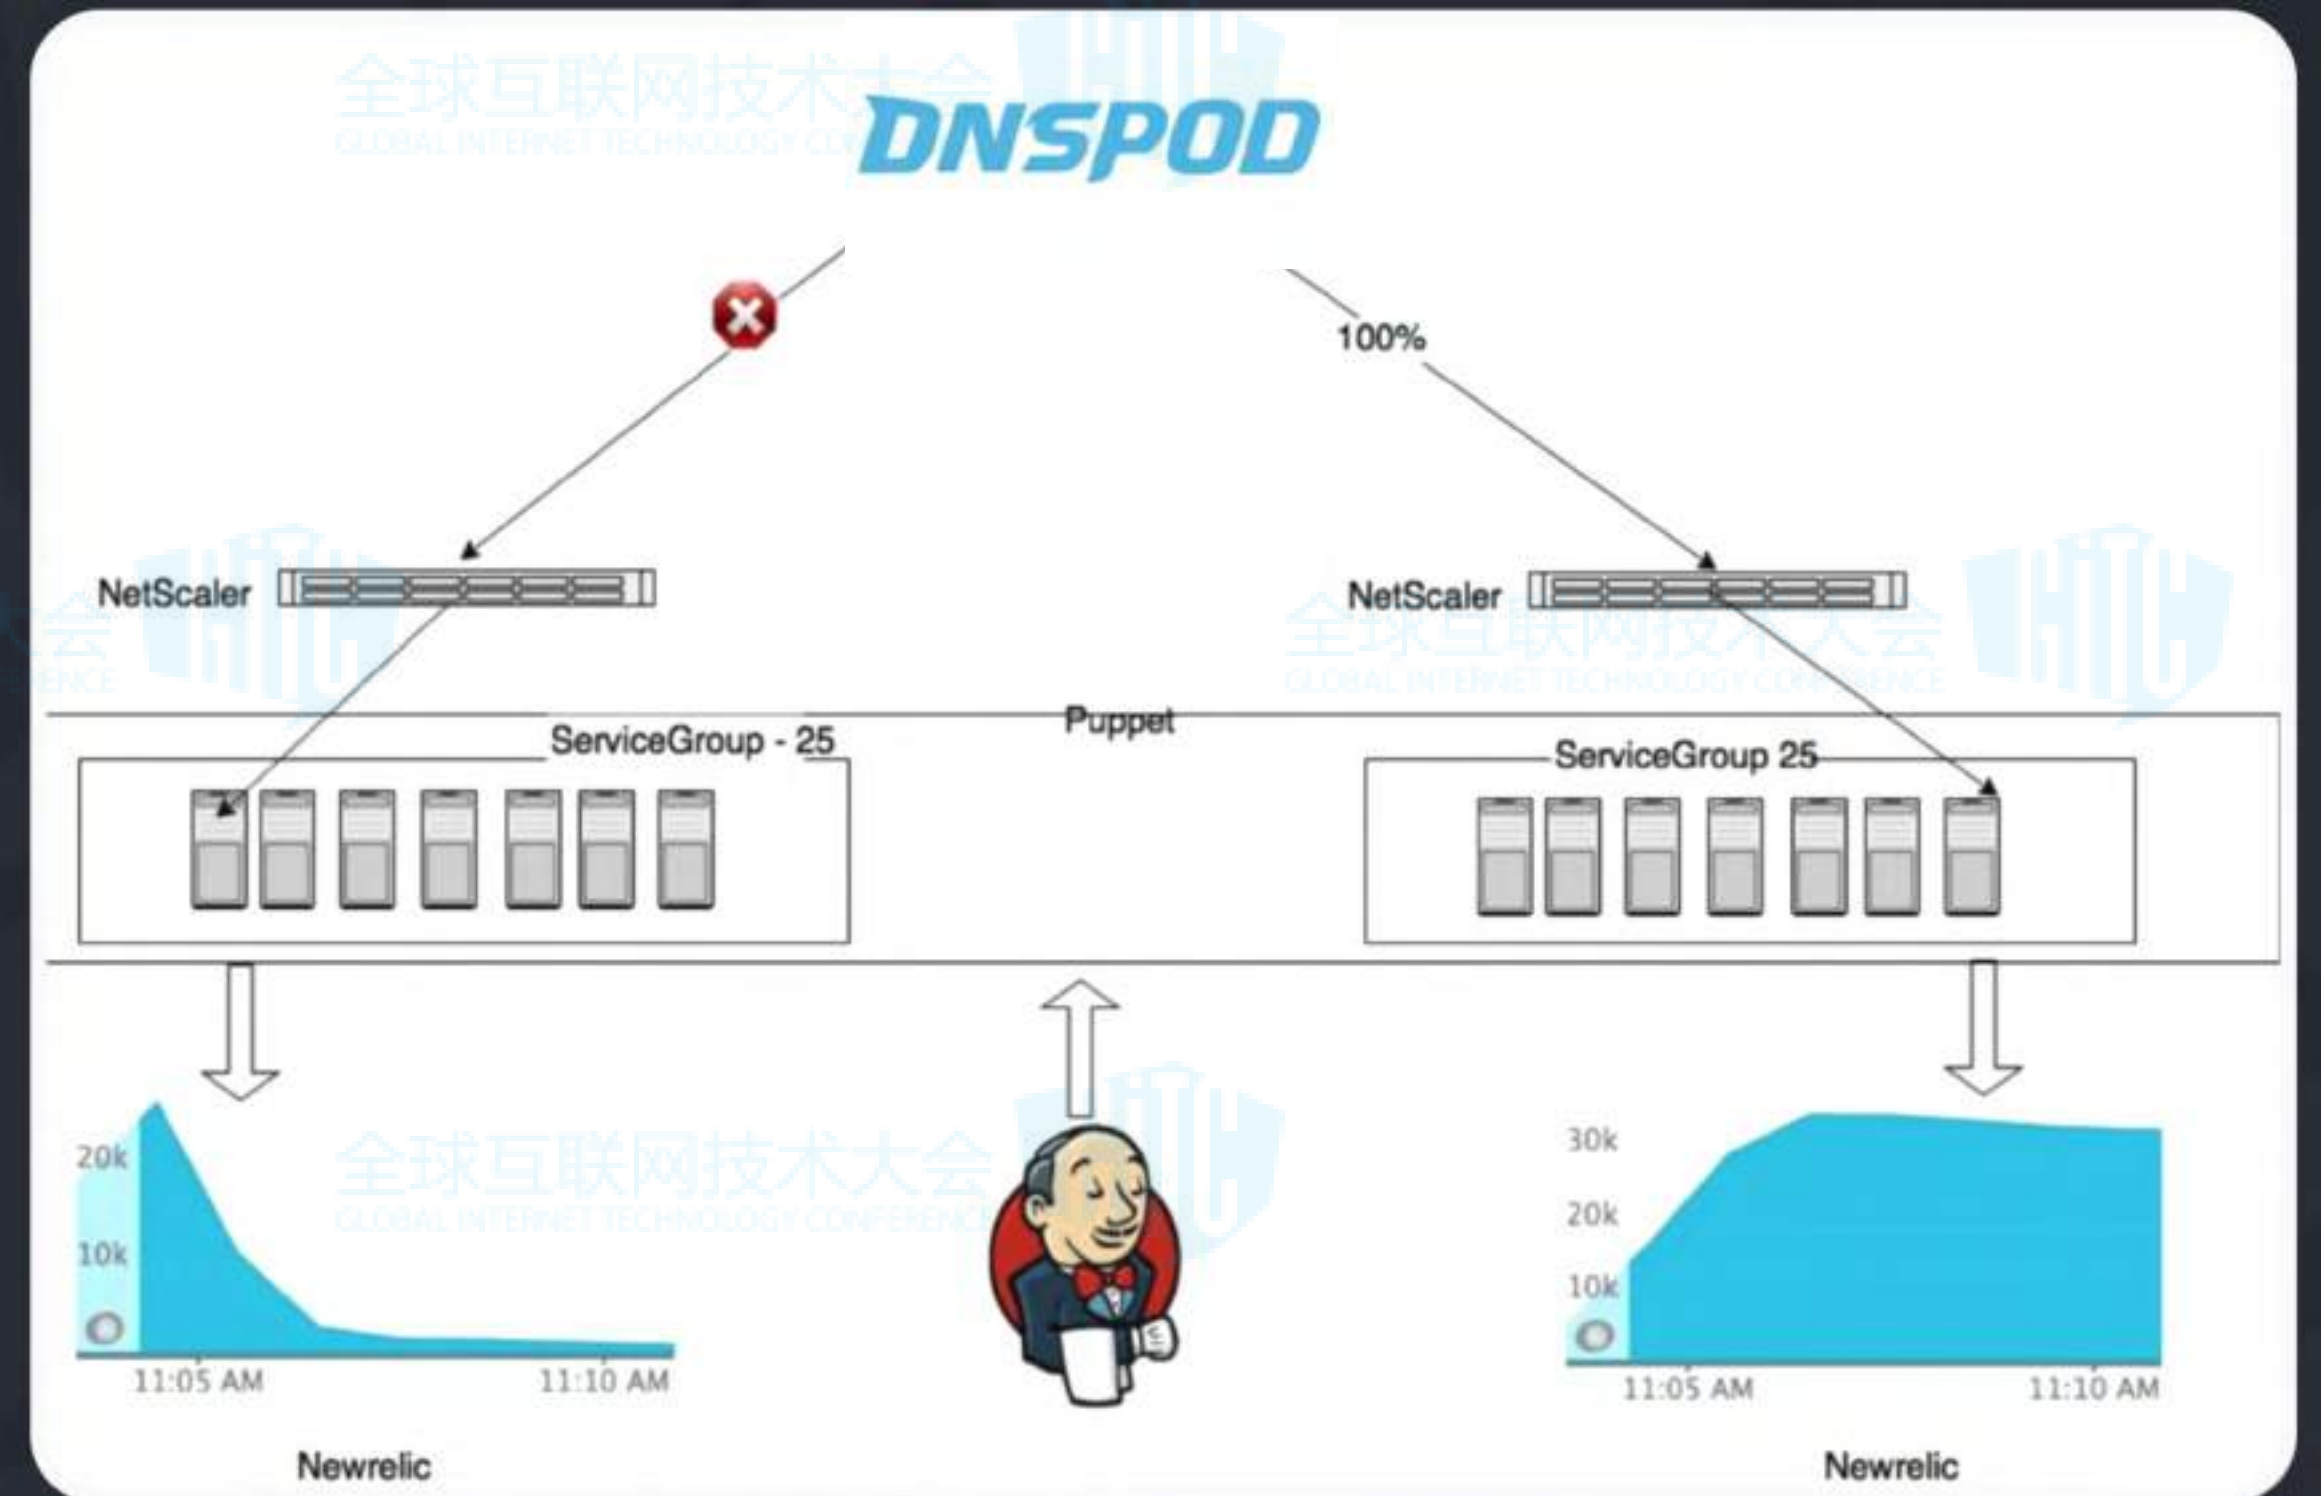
全球互联网技术大会
GLOBAL INTERNET TECHNOLOGY CONFERENCE

DNSPOD

100%

NetScaler

NetScaler

全球互联网技术大会
GLOBAL INTERNET TECHNOLOGY CONFERENCE

Puppet

ServiceGroup - 25

ServiceGroup 25

全球互联网技术大会
GLOBAL INTERNET TECHNOLOGY CONFERENCE

20k
10k
11:05 AM
11:10 AM

Newrelic

30k
20k
10k
11:05 AM
11:10 AM

Newrelic